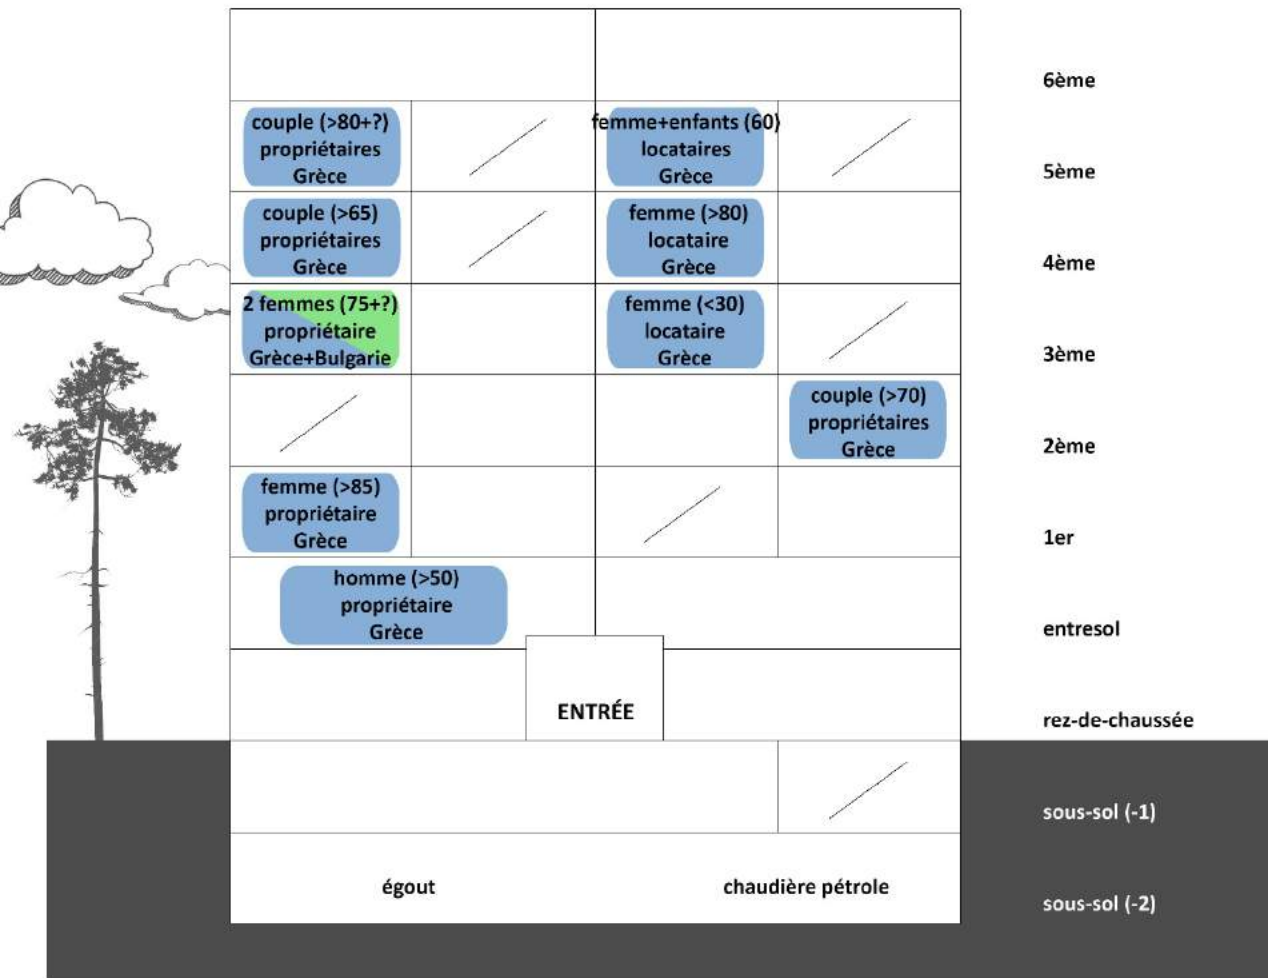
6ème

couple (>80+?)
propriétaires
Grèce

femme+enfants (60)
locataires
Grèce

5ème

couple (>65)
propriétaires
Grèce

femme (>80)
locataire
Grèce

4ème

2 femmes (75+?)
propriétaire
Grèce+Bulgarie

femme (<30)
locataire
Grèce

3ème

couple (>70)
propriétaires
Grèce

2ème

femme (>85)
propriétaire
Grèce

1er

homme (>50)
propriétaire
Grèce

entresol

ENTRÉE

rez-de-chaussée

sous-sol (-1)

égout

chaudière pétrole

sous-sol (-2)